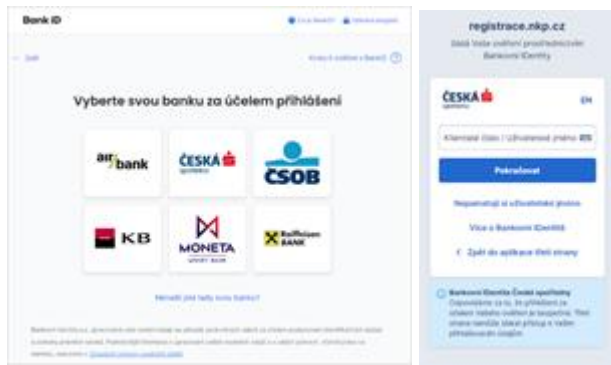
Bank iD

Zpět

Vyberte svou banku za účelem přihlášení

air bank

ČESKÁ spořitelna

ČSOB

KB

MONETA MONEY BANK

Raiffeisen BANK

Nenašli jste tady svou banku?

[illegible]

registrace.nkp.cz

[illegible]

ČESKÁ spořitelna

EN

Klientské číslo / Uživatelské jméno

Pokračovat

Nepamatuji si uživatelské jméno

Více o Bankovní identitě

Zpět do aplikace třetí strany

Bankovní identita České spořitelny

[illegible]